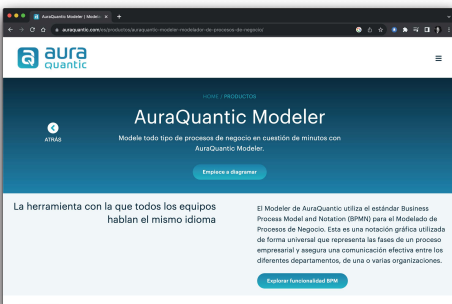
AuraQuantic Modeler | Model... ×
auraquantic.com/es/productos/auraquantic-modeler-modelador-de-procesos-de-negocio/

aura quantic

INICIO | PRODUCTOS

AuraQuantic Modeler

ATRÁS

Modele todo tipo de procesos de negocio en cuestión de minutos con AuraQuantic Modeler.

Empiece a diagramar

La herramienta con la que todos los equipos hablan el mismo idioma

El Modeler de AuraQuantic utiliza el estándar Business Process Model and Notation (BPMN) para el Modelado de Procesos de Negocio. Esta es una notación gráfica utilizada de forma universal que representa las fases de un proceso empresarial y asegura una comunicación efectiva entre los diferentes departamentos, de uno o varias organizaciones.

Explorar funcionalidad BPM